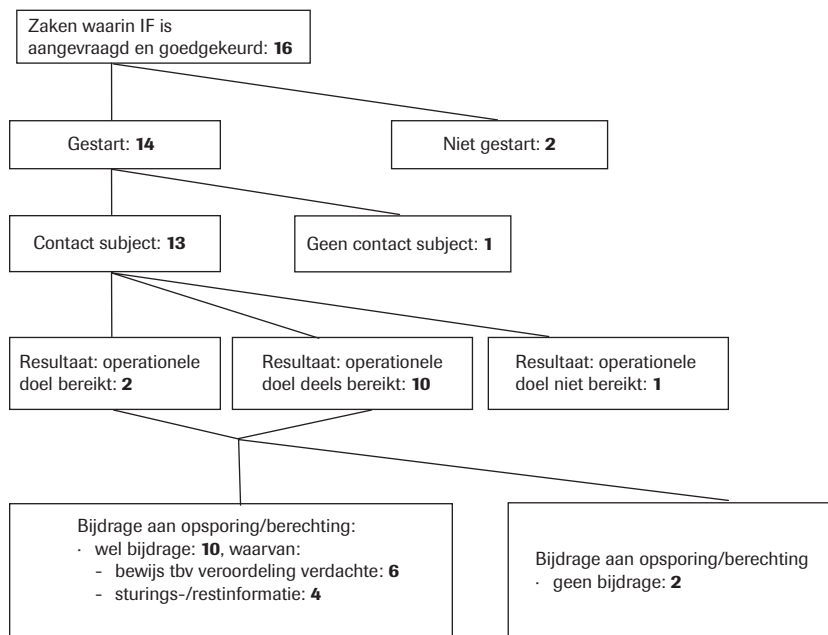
Zaken waarin IF is aangevraagd en goedgekeurd: **16**

Gestart: **14**

Niet gestart: **2**

Contact subject: **13**

Geen contact subject: **1**

Resultaat: operationele doel bereikt: **2**

Resultaat: operationele doel deels bereikt: **10**

Resultaat: operationele doel niet bereikt: **1**

Bijdrage aan opsporing/berechting:
· wel bijdrage: **10**, waarvan:
- bewijs tbv veroordeling verdachte: **6**
- sturings-/restinformatie: **4**

Bijdrage aan opsporing/berechting
· geen bijdrage: **2**